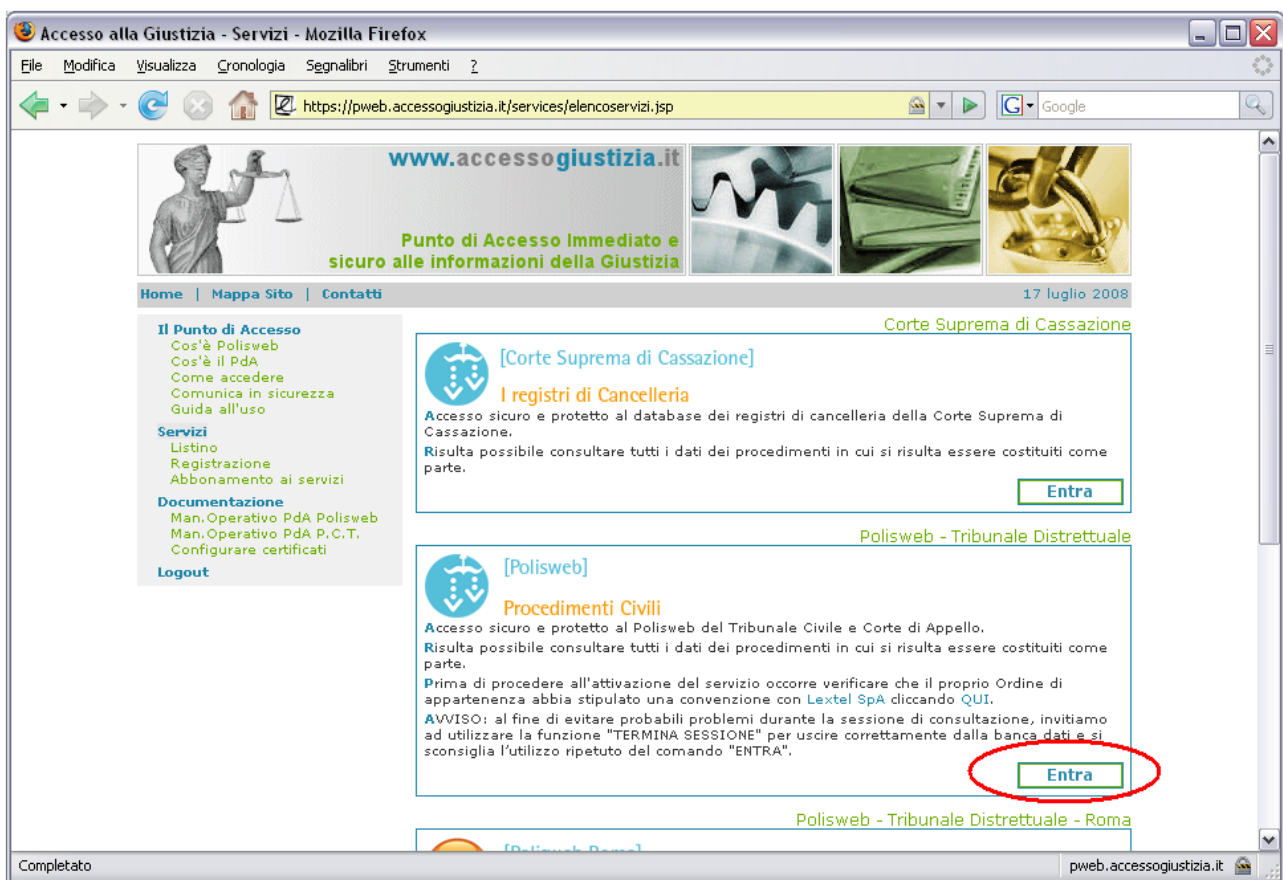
Accesso alla Giustizia - Servizi - Mozilla Firefox

File Modifica Visualizza Cronologia Segnalibri Strumenti ?

https://pweb.accessogiustizia.it/services/elencoservizi.jsp

Google

www.accessogiustizia.it

Punto di Accesso Immediato e sicuro alle informazioni della Giustizia

Home | Mappa Sito | Contatti

17 luglio 2008

Il Punto di Accesso
Cos'è Polisweb
Cos'è il PdA
Come accedere
Comunica in sicurezza
Guida all'uso

Servizi
Listino
Registrazione
Abbonamento ai servizi

Documentazione
Man.Operativo PdA Polisweb
Man.Operativo PdA P.C.T.
Configurare certificati

Logout

Corte Suprema di Cassazione

[Corte Suprema di Cassazione]

I registri di Cancelleria

Accesso sicuro e protetto al database dei registri di cancelleria della Corte Suprema di Cassazione.

Risulta possibile consultare tutti i dati dei procedimenti in cui si risulta essere costituiti come parte.

Entra

Polisweb - Tribunale Distrettuale

[Polisweb]

Procedimenti Civili

Accesso sicuro e protetto al Polisweb del Tribunale Civile e Corte di Appello.

Risulta possibile consultare tutti i dati dei procedimenti in cui si risulta essere costituiti come parte.

Prima di procedere all'attivazione del servizio occorre verificare che il proprio Ordine di appartenenza abbia stipulato una convenzione con Lextel SpA cliccando QUI.

AVVISO: al fine di evitare probabili problemi durante la sessione di consultazione, invitiamo ad utilizzare la funzione "TERMINA SESSIONE" per uscire correttamente dalla banca dati e si sconsiglia l'utilizzo ripetuto del comando "ENTRA".

Entra

Polisweb - Tribunale Distrettuale - Roma

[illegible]

Completato

pweb.accessogiustizia.it